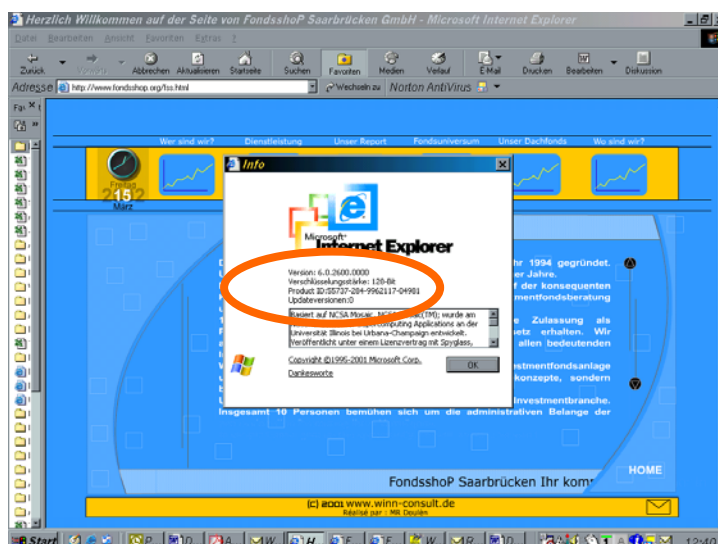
Herzlich Willkommen auf der Seite von FondsshoP Saarbrücken GmbH - Microsoft Internet Explorer

Datei Bearbeiten Ansicht Favoriten Extras ?

Zurück Vorwärts Abbrechen Aktualisieren Startseite Suchen Favoriten Medien Verlauf E-Mail Drucken Bearbeiten Diskussion

Adresse http://www.fondsshop.org/fss.html Wechseln zu Norton AntiVirus

Wer sind wir? Dienstleistung Unser Report Fondsuniversum Unser Dachfonds Wo sind wir?

Freitag 21 52 März

Info

Microsoft® Internet Explorer

Version: 6.0.2600.0000
Verschlüsselungsstärke: 128-Bit
Product ID:55737-284-9962117-04981
Updateversionen:0

Basiert auf NCSA Mosaic. NCSA Mosaic(TM); wurde am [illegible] Computing Applications an der Universität Illinois bei Urbana-Champaign entwickelt. Veröffentlicht unter einem Lizenzvertrag mit Spyglass,

Copyright ©1995-2001 Microsoft Corp.

Dankesworte

OK

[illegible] 1994 gegründet. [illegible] Jahre. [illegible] der konsequenten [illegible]mentfondsberatung

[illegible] Zulassung als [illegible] erhalten. Wir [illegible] allen bedeutenden

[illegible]stmentfondsanlage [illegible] konzepte, sondern

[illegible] Investmentbranche. Insgesamt 10 Personen bemühen sich um die administrativen Belange der

FondsshoP Saarbrücken Ihr kom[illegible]

HOME

(c) 2001 www.winn-consult.de
Réalisé par : MR Doulén

Start

12:40